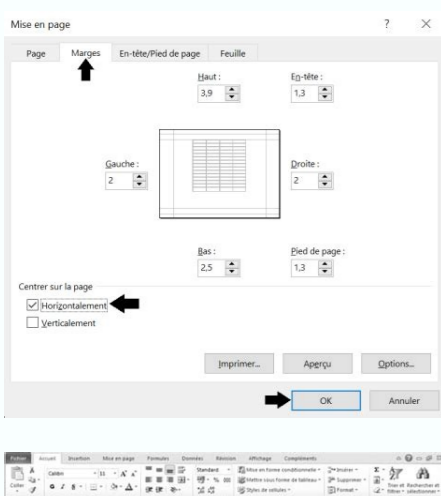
Mise en page ? ×

Page Marges En-tête/Pied de page Feuille

Haut :
3,9

En-tête :
1,3

Gauche :
2

Droite :
2

Bas :
2,5

Pied de page :
1,3

Centrer sur la page
Horizontalement
Verticalement

Imprimer... Aperçu Options...

OK Annuler

Fichier Accueil Insertion Mise en page Formules Données Révision Affichage Compléments

Coller Calibri 11 Standard Mise en forme conditionnelle Mettre sous forme de tableau Styles de cellules Insérer Supprimer Format Trier et filtrer Rechercher et sélectionner